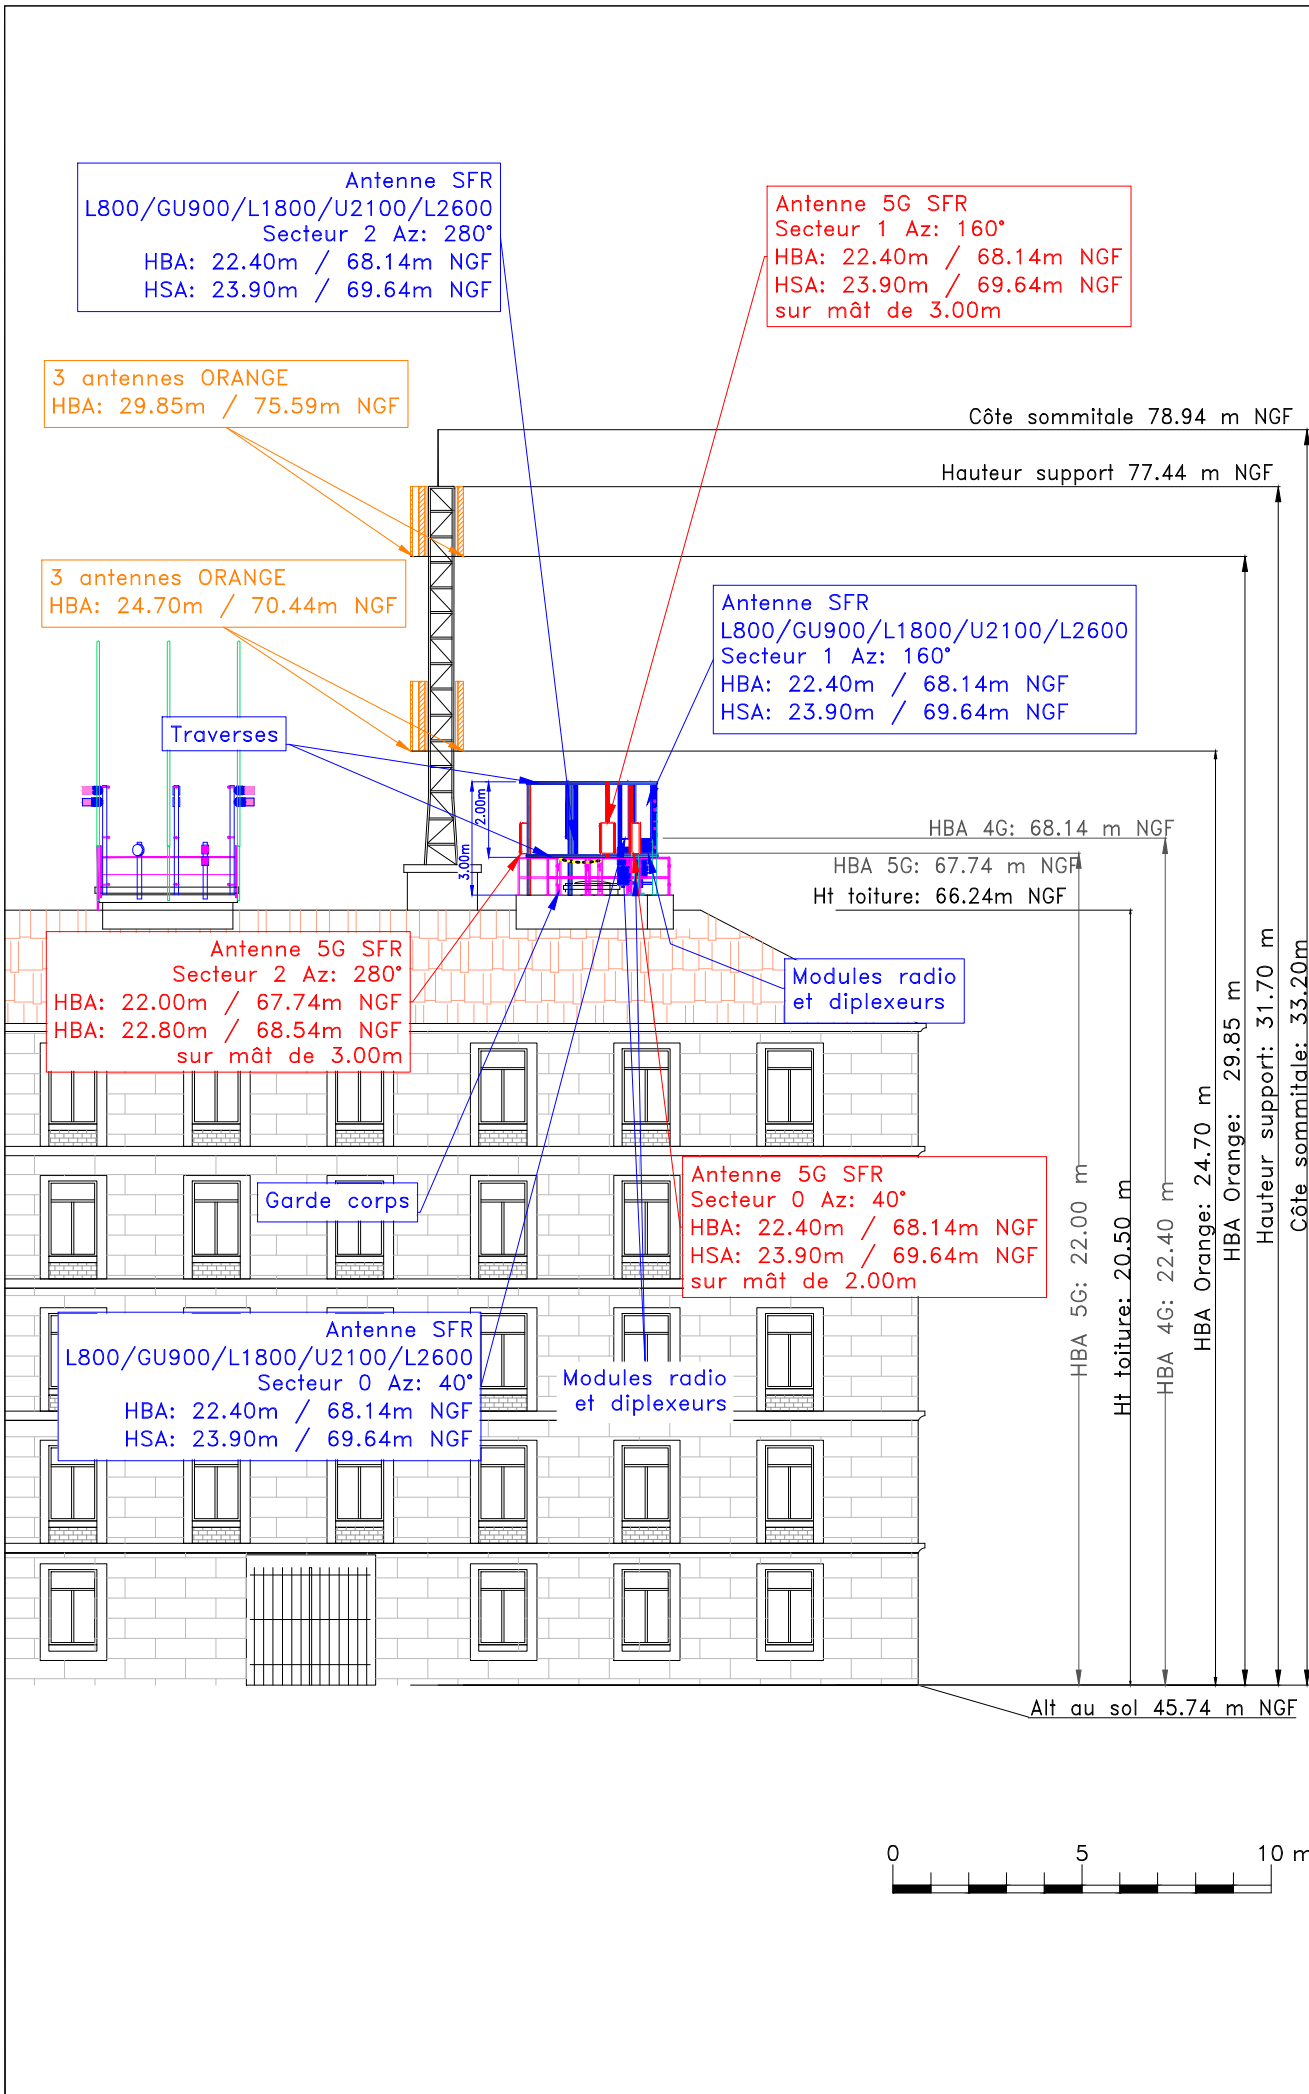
Antenne SFR
L800/GU900/L1800/U2100/L2600
Secteur 2 Az: 280°
HBA: 22.40m / 68.14m NGF
HSA: 23.90m / 69.64m NGF

Antenne 5G SFR
Secteur 1 Az: 160°
HBA: 22.40m / 68.14m NGF
HSA: 23.90m / 69.64m NGF
sur mât de 3.00m

3 antennes ORANGE
HBA: 29.85m / 75.59m NGF

Côte sommitale 78.94 m NGF

Hauteur support 77.44 m NGF

3 antennes ORANGE
HBA: 24.70m / 70.44m NGF

Antenne SFR
L800/GU900/L1800/U2100/L2600
Secteur 1 Az: 160°
HBA: 22.40m / 68.14m NGF
HSA: 23.90m / 69.64m NGF

Traverses

2.00m

3.00m

HBA 4G: 68.14 m NGF

HBA 5G: 67.74 m NGF

Ht toiture: 66.24m NGF

Antenne 5G SFR
Secteur 2 Az: 280°
HBA: 22.00m / 67.74m NGF
HBA: 22.80m / 68.54m NGF
sur mât de 3.00m

Modules radio
et diplexeurs

Garde corps

Antenne 5G SFR
Secteur 0 Az: 40°
HBA: 22.40m / 68.14m NGF
HSA: 23.90m / 69.64m NGF
sur mât de 2.00m

Antenne SFR
L800/GU900/L1800/U2100/L2600
Secteur 0 Az: 40°
HBA: 22.40m / 68.14m NGF
HSA: 23.90m / 69.64m NGF

Modules radio
et diplexeurs

HBA 5G: 22.00 m

Ht toiture: 20.50 m

HBA 4G: 22.40 m

HBA Orange: 24.70 m

HBA Orange: 29.85 m

Hauteur support: 31.70 m

Côte sommitale: 33.20m

Alt au sol 45.74 m NGF

0
5
10 m